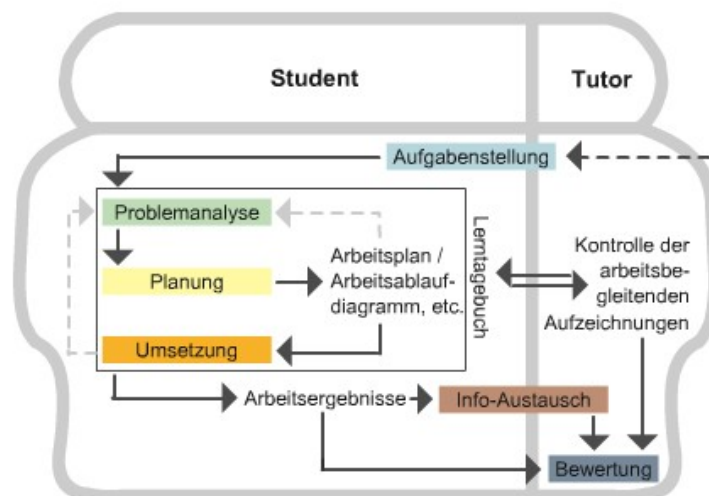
Student

Tutor

Aufgabenstellung

Problemanalyse

Planung

Umsetzung

Arbeitsplan / Arbeitsablaufdiagramm, etc.

Lerntagebuch

Kontrolle der arbeitsbegleitenden Aufzeichnungen

Arbeitsergebnisse

Info-Austausch

Bewertung